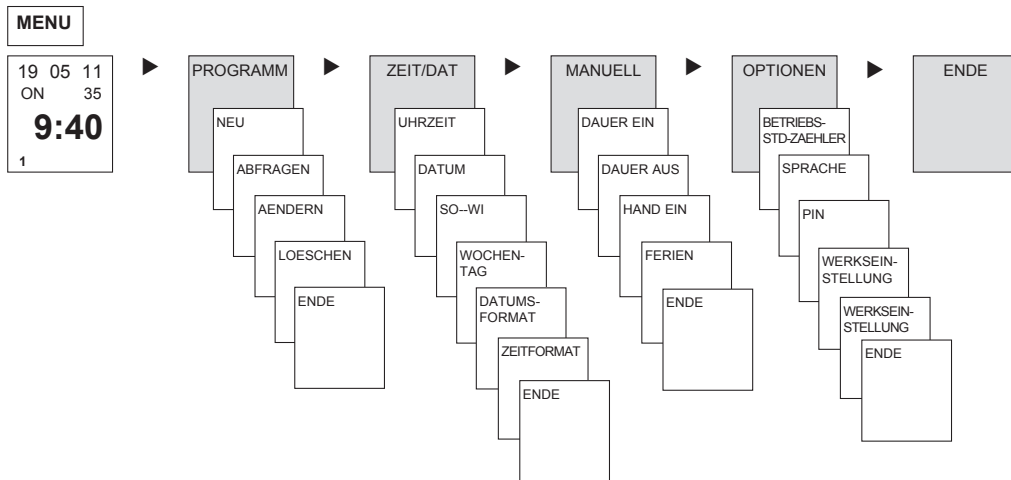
MENU

19 05 11
ON 35
9:40
1

PROGRAMM
NEU
ABFRAGEN
AENDERN
LOESCHEN
ENDE

ZEIT/DAT
UHRZEIT
DATUM
SO--WI
WOCHENTAG
DATUMSFORMAT
ZEITFORMAT
ENDE

MANUELL
DAUER EIN
DAUER AUS
HAND EIN
FERIEN
ENDE

OPTIONEN
BETRIEBS-STD-ZAEHLER
SPRACHE
PIN
WERKSEINSTELLUNG
WERKSEINSTELLUNG
ENDE

ENDE